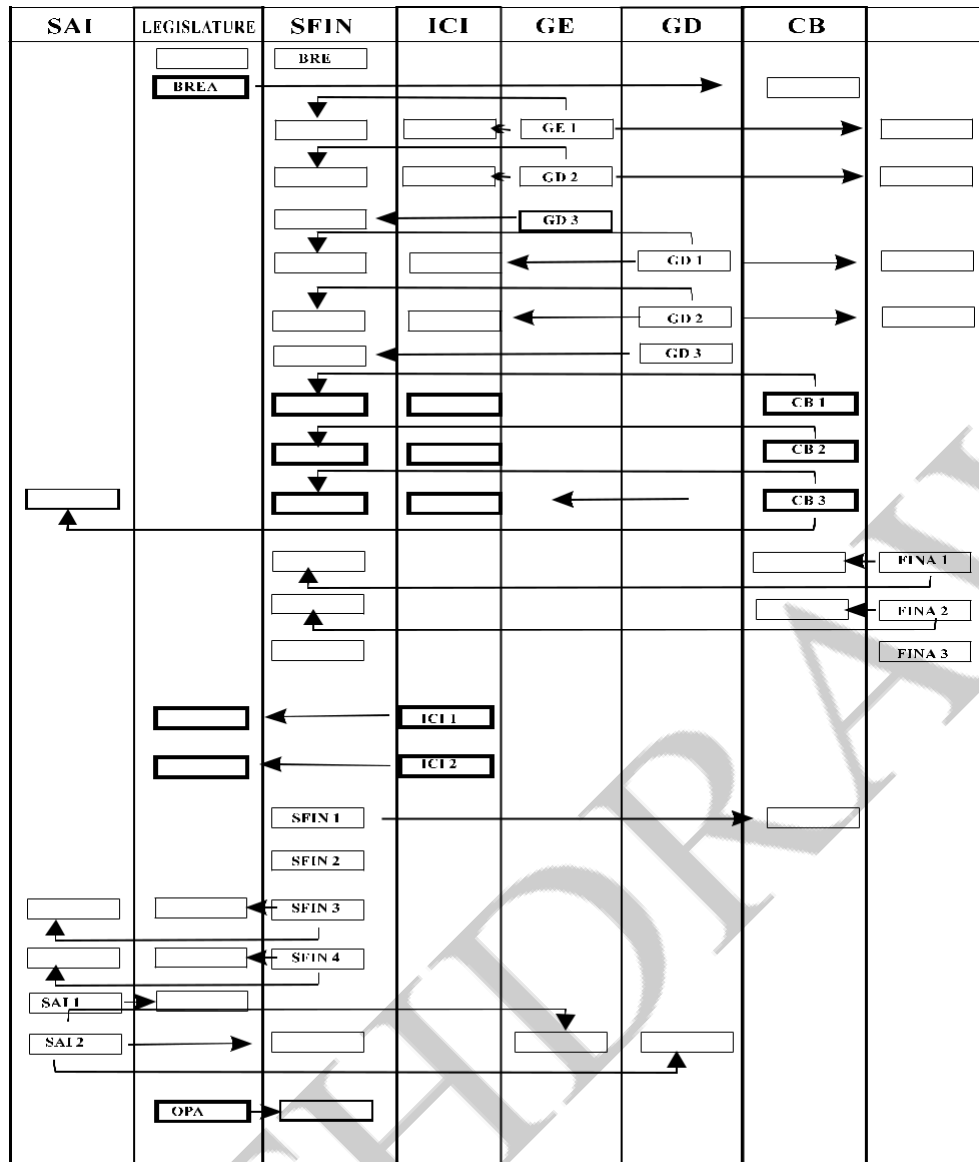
| SAI | LEGISLATURE | SFIN | ICI | GE | GD | CB | |
|---|---|---|---|---|---|---|---|

BRE

BREA

GE 1

GD 2

GD 3

GD 1

GD 2

GD 3

CB 1

CB 2

CB 3

FINA 1

FINA 2

FINA 3

ICI 1

ICI 2

SFIN 1

SFIN 2

SFIN 3

SFIN 4

SAI 1

SAI 2

OPA

WITHDRAWN